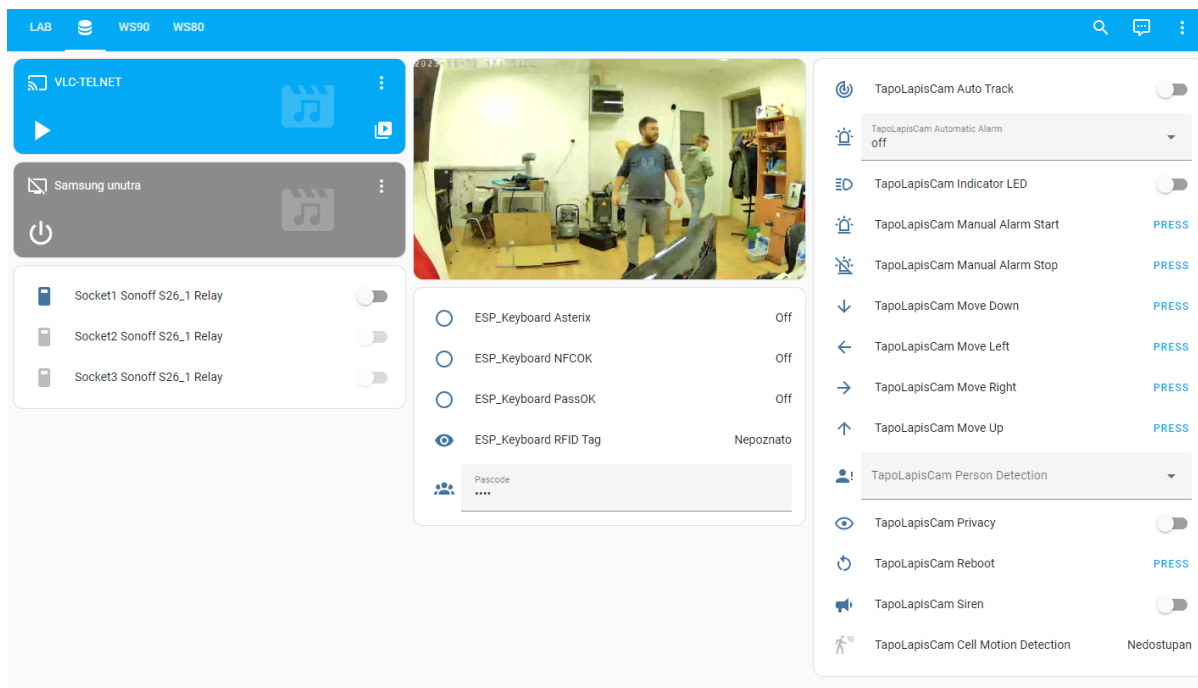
LAB WS90 WS80

VLC-TELNET

Samsung unutra

Socket1 Sonoff S26_1 Relay
Socket2 Sonoff S26_1 Relay
Socket3 Sonoff S26_1 Relay

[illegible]

ESP_Keyboard Asterix Off
ESP_Keyboard NFCOK Off
ESP_Keyboard PassOK Off
ESP_Keyboard RFID Tag Nepoznato
Pascode
••••

TapoLapisCam Auto Track
TapoLapisCam Automatic Alarm
off
TapoLapisCam Indicator LED
TapoLapisCam Manual Alarm Start PRESS
TapoLapisCam Manual Alarm Stop PRESS
TapoLapisCam Move Down PRESS
TapoLapisCam Move Left PRESS
TapoLapisCam Move Right PRESS
TapoLapisCam Move Up PRESS
TapoLapisCam Person Detection
TapoLapisCam Privacy
TapoLapisCam Reboot PRESS
TapoLapisCam Siren
TapoLapisCam Cell Motion Detection Nedostupan